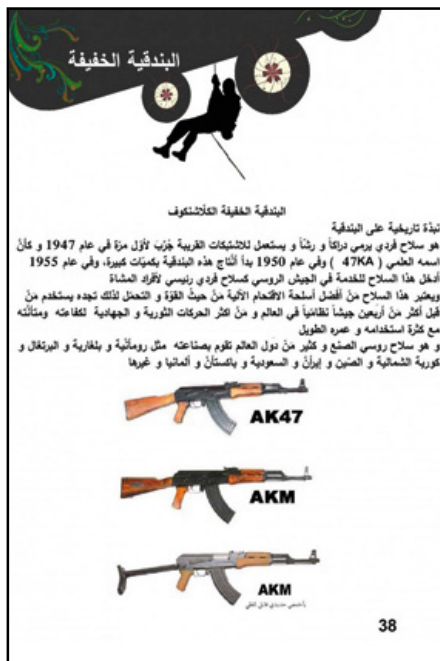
البندقية الخفيفة

البندقية الخفيفة الكلاشنكوف

نبذة تاريخية على البندقية
هو سلاح فردي يرمي دراكاً و رشاً و يستعمل للاشتبكات القريبة جُرِّب لأول مرة في عام 1947 و كانَ اسمه العلمي ( 47KA ) وفي عام 1950 بدأ أنتاج هذه البندقية بكميات كبيرة، وفي عام 1955 أدخل هذا السلاح للخدمة في الجيش الروسي كسلاح فردي رئيسي لأفراد المشاة
ويعتبر هذا السلاح مِنْ أفضل أسلحة الاقتحام الآلية مِنْ حيثُ القوة و التحمل لذلك تجده يستخدم مِنْ قبل أكثر مِنْ أربعين جيشاً نظامياً في العالم و مِنْ اكثر الحركات الثورية و الجهادية لكفاءته ومتانته مع كثرة استخدامه و عمره الطويل
و هو سلاح روسي الصنع و كثير مِنْ دول العالم تقوم بصناعته مثل رومانْية و بلغارية و البرتغال و كورية الشمالية و الصين و إيرانْ و السعودية و باكستانْ و ألمانيا و غيرها

AK47

AKM

AKM
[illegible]

38